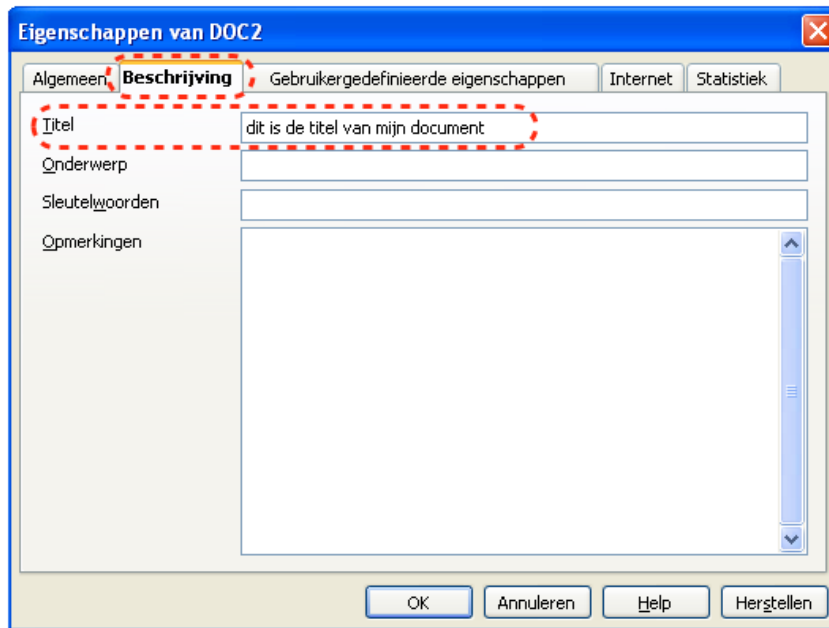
Eigenschappen van DOC2

Algemeen | Beschrijving | Gebruikergedefinieerde eigenschappen | Internet | Statistiek

Titel
dit is de titel van mijn document

Onderwerp

Sleutelwoorden

Opmerkingen

OK | Annuleren | Help | Herstellen